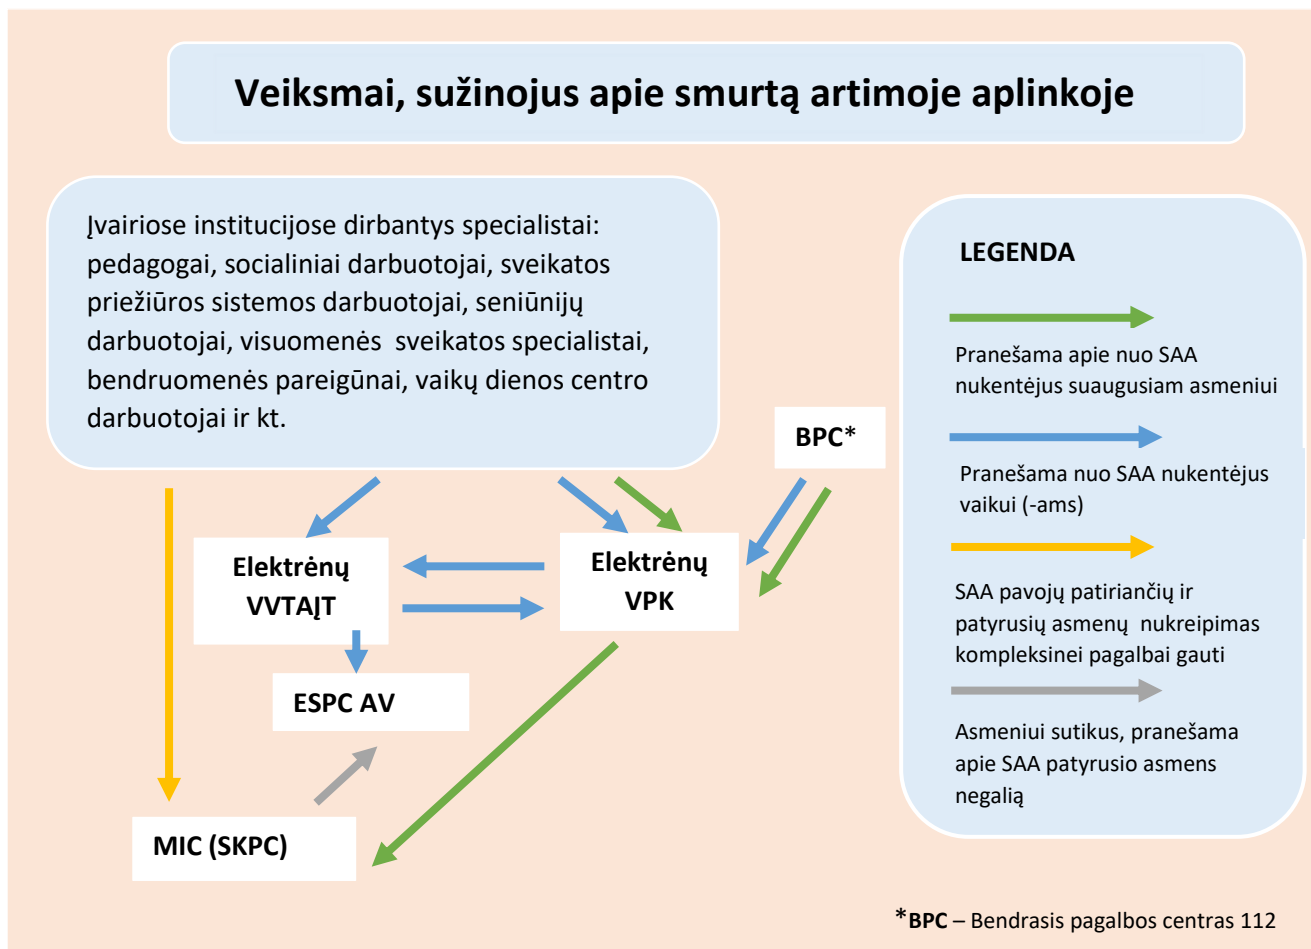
Veiksmai, sužinojus apie smurtą artimoje aplinkoje

Įvairiose institucijose dirbantys specialistai: pedagogai, socialiniai darbuotojai, sveikatos priežiūros sistemos darbuotojai, seniūnijų darbuotojai, visuomenės sveikatos specialistai, bendruomenės pareigūnai, vaikų dienos centro darbuotojai ir kt.

BPC*

Elektrėnų VVTAĮT

Elektrėnų VPK

ESPC AV

MIC (SKPC)

LEGENDA

Pranešama apie nuo SAA nukentėjus suaugusiam asmeniui

Pranešama nuo SAA nukentėjus vaikui (-ams)

SAA pavojų patiriančių ir patyrusių asmenų nukreipimas kompleksinei pagalbai gauti

Asmeniui sutikus, pranešama apie SAA patyrusio asmens negalią

*BPC – Bendrasis pagalbos centras 112